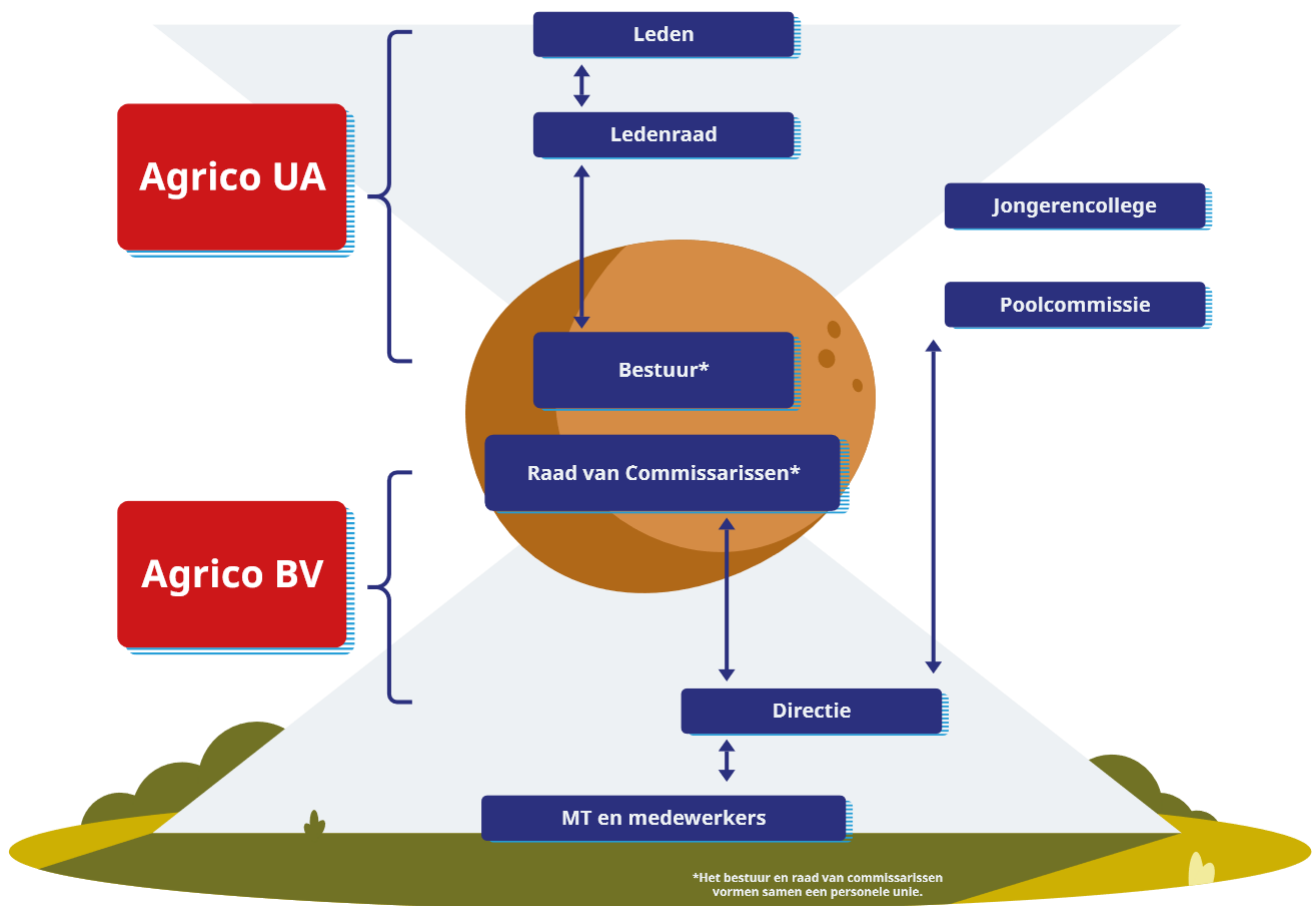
Leden

Ledenraad

Agrico UA

Jongerencollege

Poolcommissie

Bestuur*

Raad van Commissarissen*

Agrico BV

Directie

MT en medewerkers

*Het bestuur en raad van commissarissen vormen samen een personele unie.